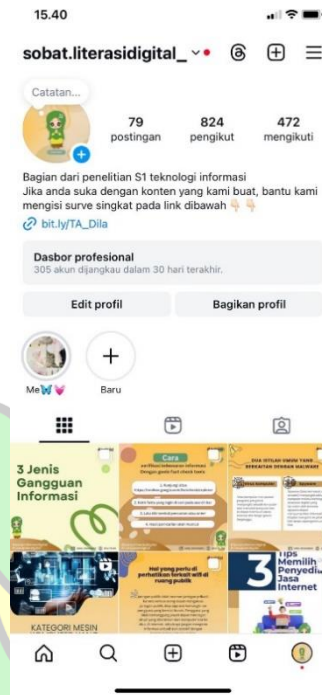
15.40

sobat.literasidigital_

Catatan...

79 postingan
824 pengikut
472 mengikuti

Bagian dari penelitian S1 teknologi informasi
Jika anda suka dengan konten yang kami buat, bantu kami mengisi surve singkat pada link dibawah 👇👇

bit.ly/TA_Dila

Dasbor profesional
305 akun dijangkau dalam 30 hari terakhir.

Edit profil
Bagikan profil

Me🦋💗
Baru

3 Jenis Gangguan Informasi

Cara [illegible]

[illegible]

KATEGORI MESIN

Hal yang perlu di perhatikan terkait wifi di ruang publik

3 Tips Memilih Penyedia Jasa Internet